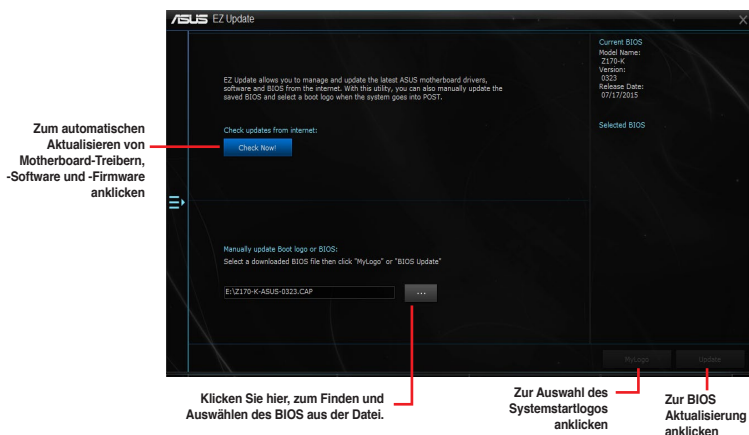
/ISUS EZ Update

EZ Update allows you to manage and update the latest ASUS motherboard drivers, software and BIOS from the internet. With this utility, you can also manually update the saved BIOS and select a boot logo when the system goes into POST.

Check updates from internet:

Check Now!

Current BIOS
Model Name:
Z170-K
Version:
0323
Release Date:
07/17/2015

Selected BIOS

Manually update Boot logo or BIOS:
Select a downloaded BIOS file then click "MyLogo" or "BIOS Update"

E:\Z170-K-ASUS-0323.CAP

...

MyLogo

Update

Zum automatischen Aktualisieren von Motherboard-Treibern, -Software und -Firmware anklicken

Klicken Sie hier, zum Finden und Auswählen des BIOS aus der Datei.

Zur Auswahl des Systemstartlogos anklicken

Zur BIOS Aktualisierung anklicken